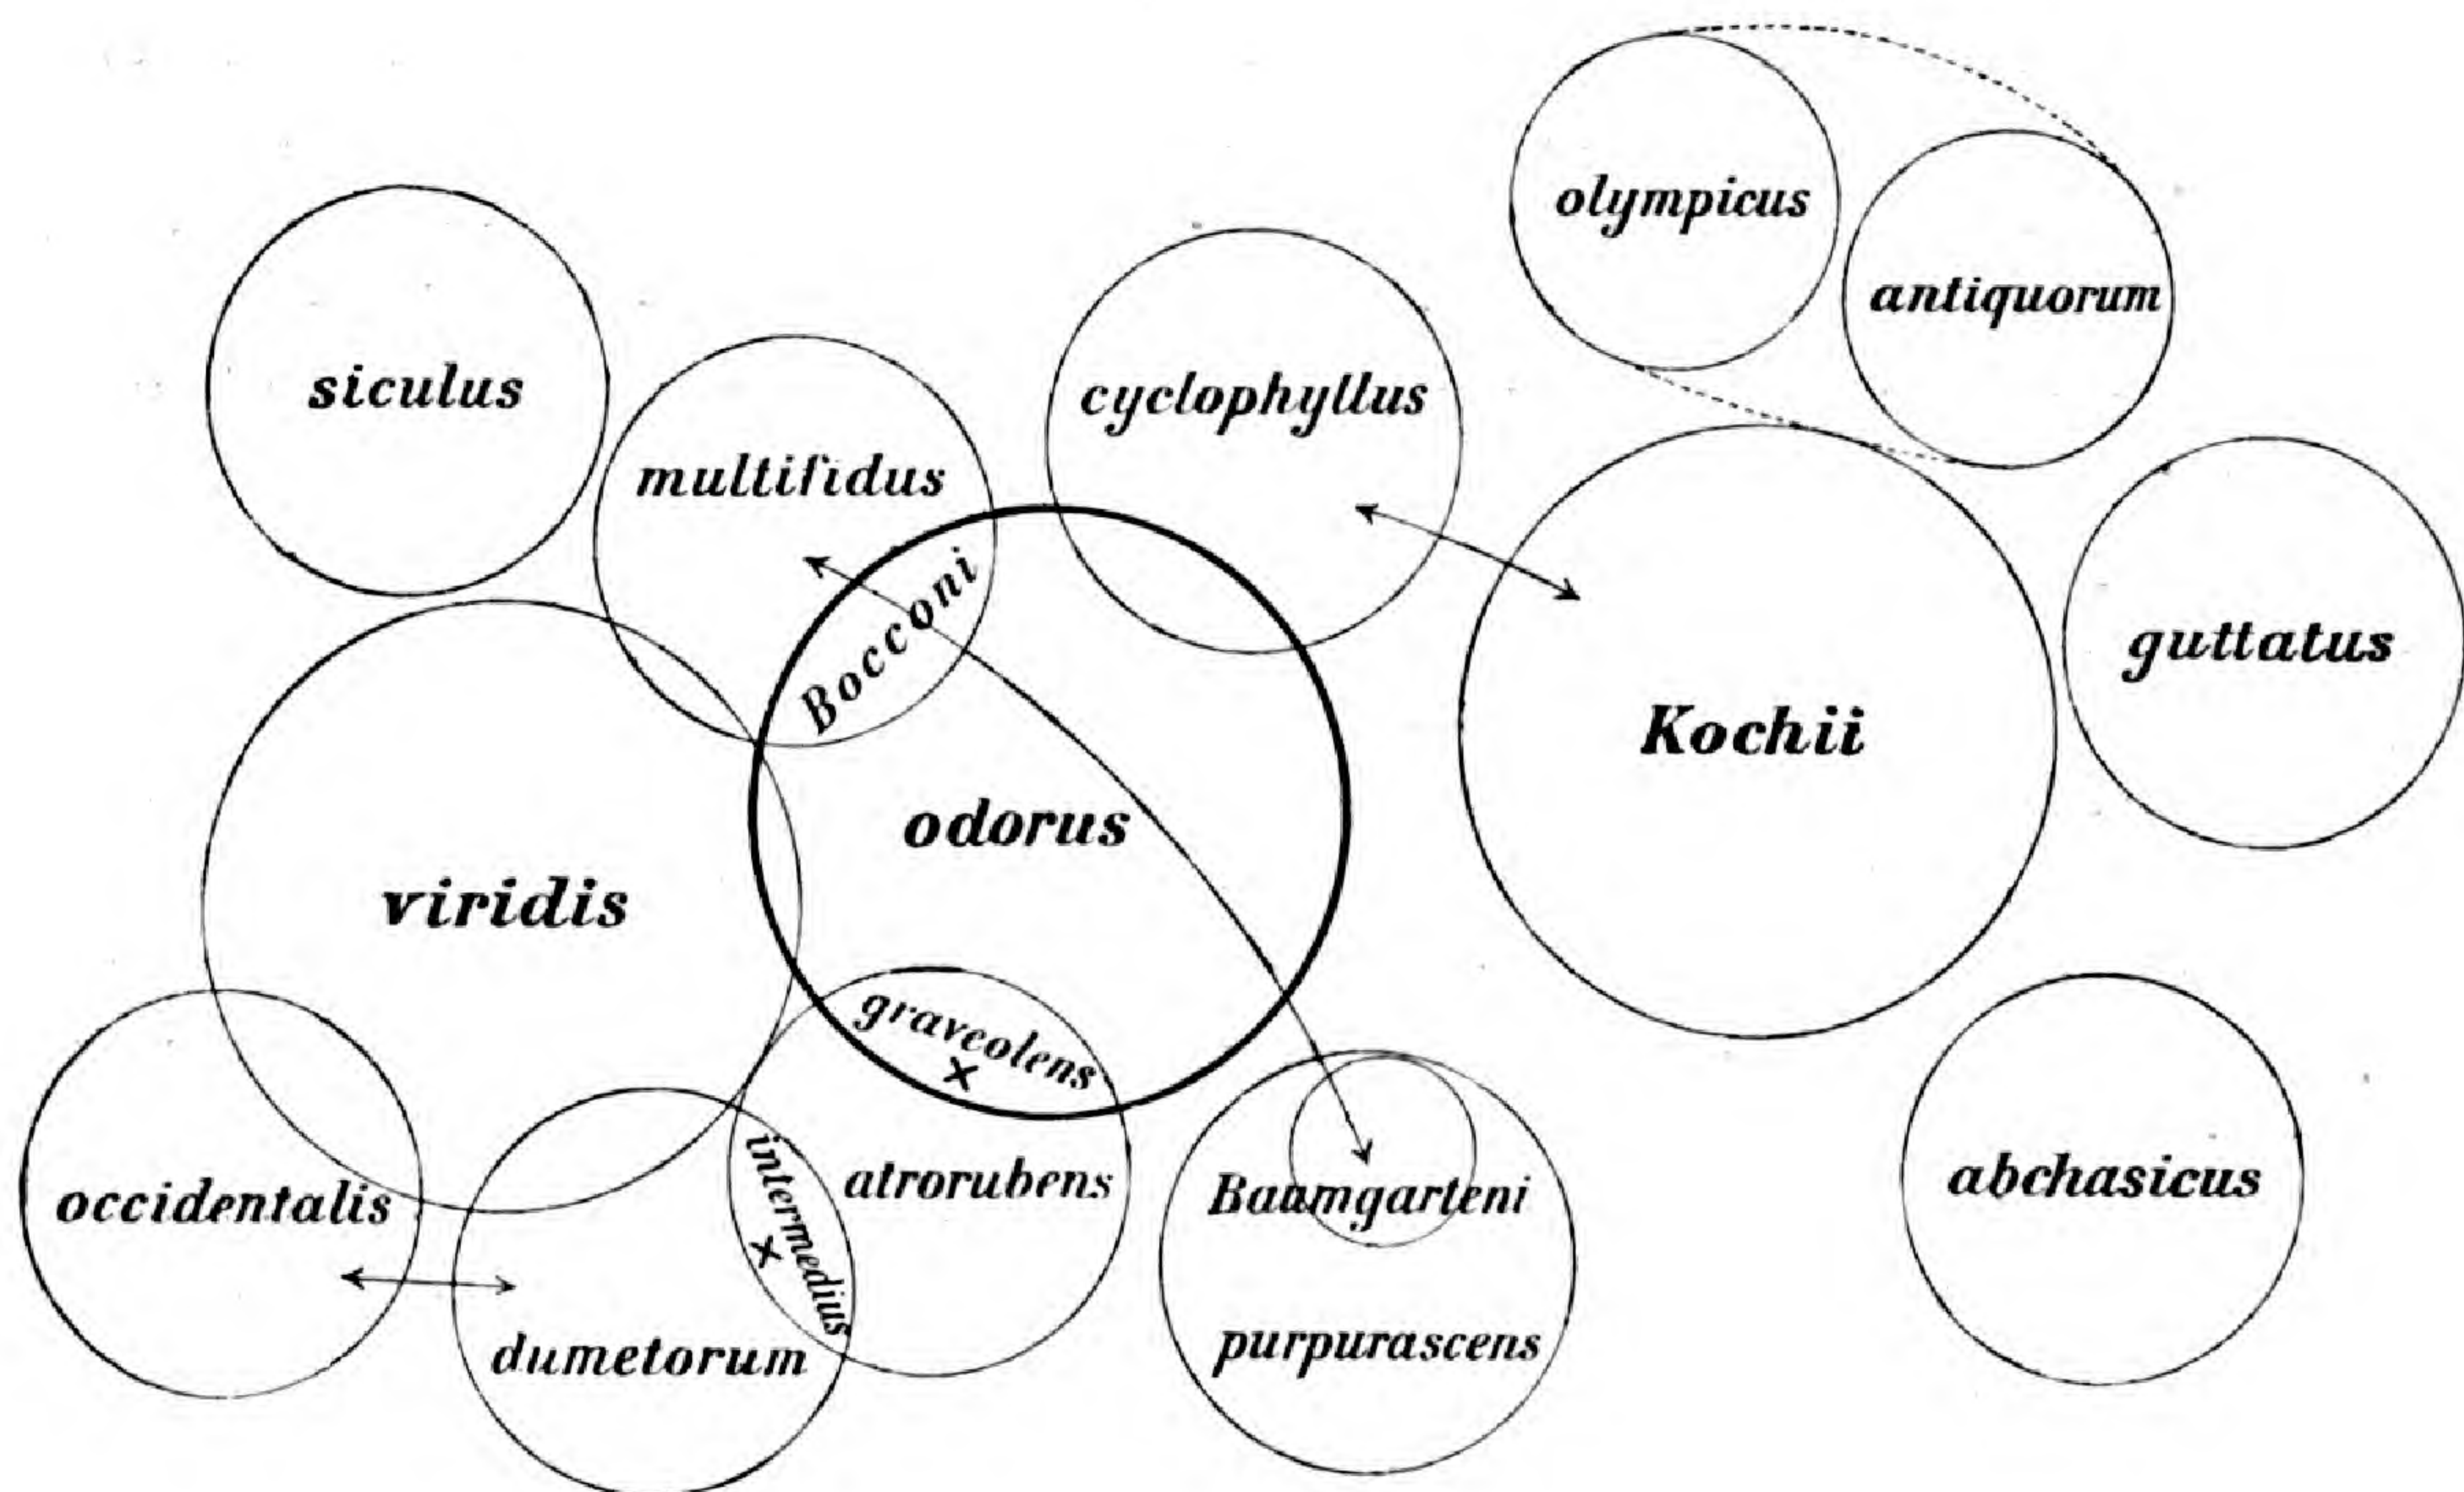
olympicus

antiquorum

siculus

cyclophyllus

multifidus

Bocconi

guttatus

Kochii

odorus

viridis

graveolens
×

intermedius
×

atrorubens

Baumgarteni

abchasicus

occidentalis

dumetorum

purpurascens